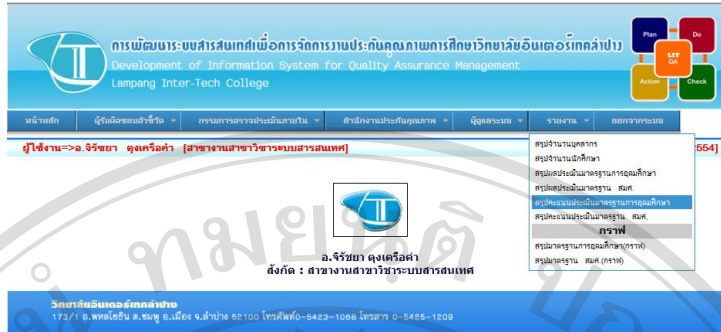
การพัฒนาระบบสารสนเทศเพื่อการจัดการงานประกันคุณภาพการศึกษาวิทยาลัยอินเตอร์เทคลำปาง
Development of Information System for Quality Assurance Management
Lampang Inter-Tech College

Plan Do LIT QA Action Check

หน้าหลัก | ผู้รับผิดชอบตัวชี้วัด ▼ | กรรมการตรวจประเมินภายใน ▼ | สำนักงานประกันคุณภาพ ▼ | ผู้ดูแลระบบ ▼ | รายงาน ▼ | ออกจากระบบ

ผู้ใช้งาน=>อ.จิรัชยา ดุงเครือคำ [สาขางานสาขาวิชาระบบสารสนเทศ]

554]

สรุปจำนวนบุคลากร
สรุปจำนวนนักศึกษา
สรุปผลประเมินมาตรฐานการอุดมศึกษา
สรุปผลประเมินมาตรฐาน สมศ.
สรุปคะแนนประเมินมาตรฐานการอุดมศึกษา
สรุปคะแนนประเมินมาตรฐาน สมศ.
กราฟ
สรุปมาตรฐานการอุดมศึกษา(กราฟ)
สรุปมาตรฐาน สมศ.(กราฟ)

อ.จิรัชยา ดุงเครือคำ
สังกัด : สาขางานสาขาวิชาระบบสารสนเทศ

วิทยาลัยอินเตอร์เทคลำปาง
173/1 ถ.พหลโยธิน ต.ชมพู อ.เมือง จ.ลำปาง 52100 โทรศัพท์0-5423-1068 โทรสาร 0-5425-1209